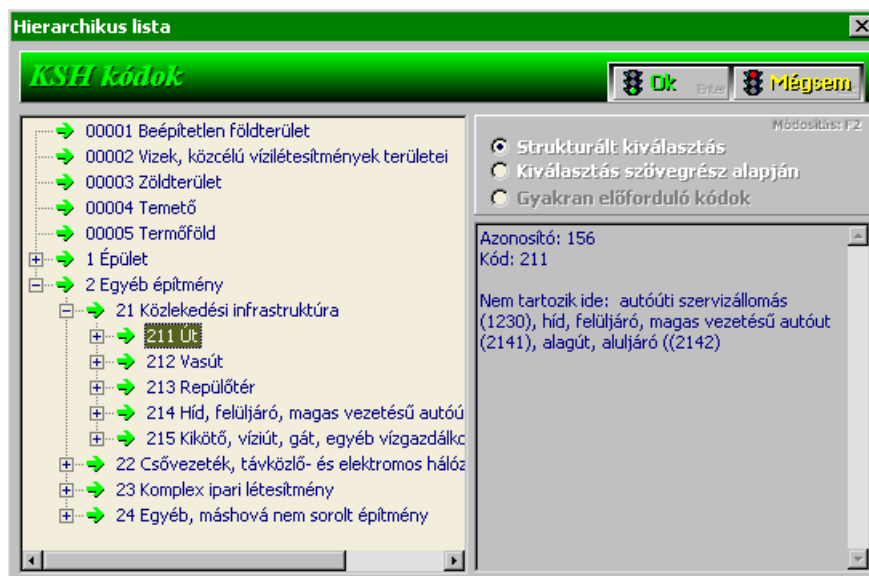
Hierarchikus lista

KSH kódok

Ok Enter

Mégsem

00001 Beépítetlen földterület
00002 Vizek, közcélú vízilétesítmények területei
00003 Zöldterület
00004 Temető
00005 Termőföld
1 Épület
2 Egyéb építmény
21 Közlekedési infrastruktúra
211 Út
212 Vasút
213 Repülőtér
214 Híd, felüljáró, magas vezetésű autóú
215 Kikötő, víziút, gát, egyéb vízgazdálkc
22 Csővezeték, távközlő- és elektromos hálóz
23 Komplex ipari létesítmény
24 Egyéb, máshová nem sorolt építmény

Módosítás: F2

Strukturált kiválasztás
Kiválasztás szövegrész alapján
Gyakran előforduló kódok

Azonosító: 156
Kód: 211

Nem tartozik ide: autóúti szervizállomás (1230), híd, felüljáró, magas vezetésű autóut (2141), alagút, aluljáró ((2142)